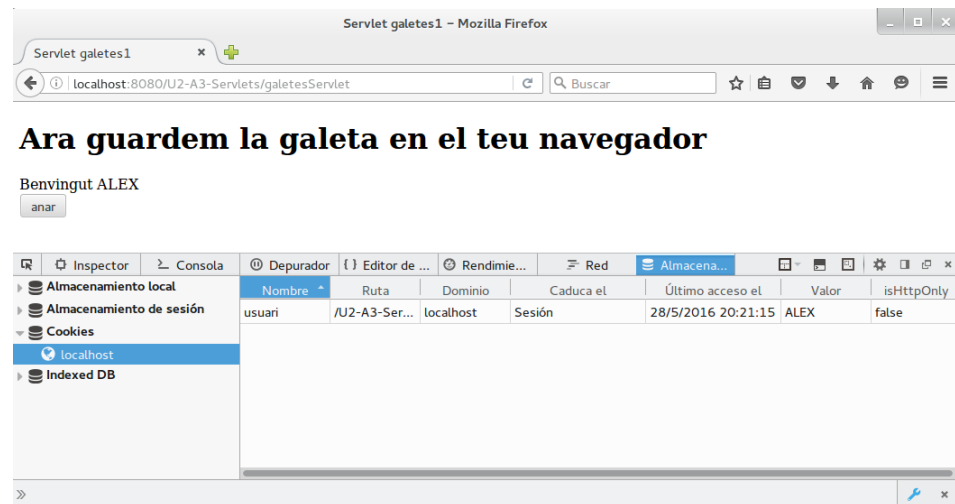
Servlet galetes1 – Mozilla Firefox

Servlet galetes1 ×

localhost:8080/U2-A3-Servlets/galetesServlet

Buscar

# Ara guardem la galeta en el teu navegador

Benvingut ALEX

anar

Inspector | Consola | Depurador | Editor de ... | Rendimie... | Red | Almacena...

Almacenamiento local
Almacenamiento de sesión
Cookies
localhost
Indexed DB

| Nombre | Ruta | Dominio | Caduca el | Último acceso el | Valor | isHttpOnly |
|---|---|---|---|---|---|---|
| usuari | /U2-A3-Ser... | localhost | Sesión | 28/5/2016 20:21:15 | ALEX | false |

»